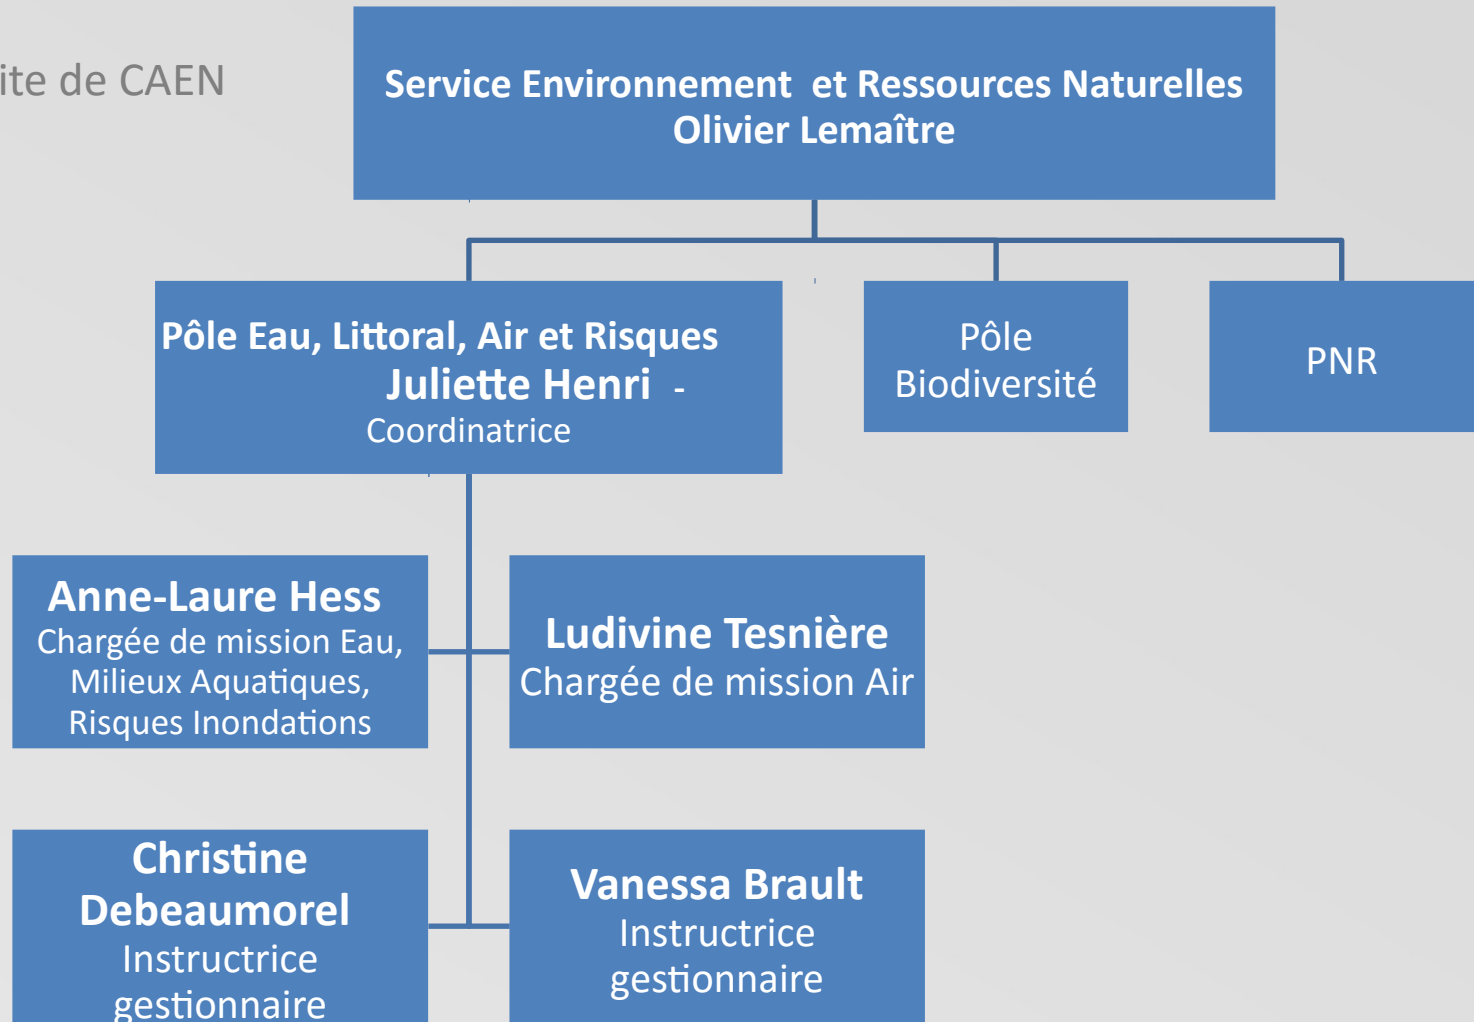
ite de CAEN

Service Environnement et Ressources Naturelles
Olivier Lemaître

Pôle Eau, Littoral, Air et Risques
Juliette Henri -
Coordinatrice

Pôle Biodiversité

PNR

Anne-Laure Hess
Chargée de mission Eau, Milieux Aquatiques, Risques Inondations

Ludivine Tesnière
Chargée de mission Air

Christine Debeaumorel
Instructrice gestionnaire

Vanessa Brault
Instructrice gestionnaire